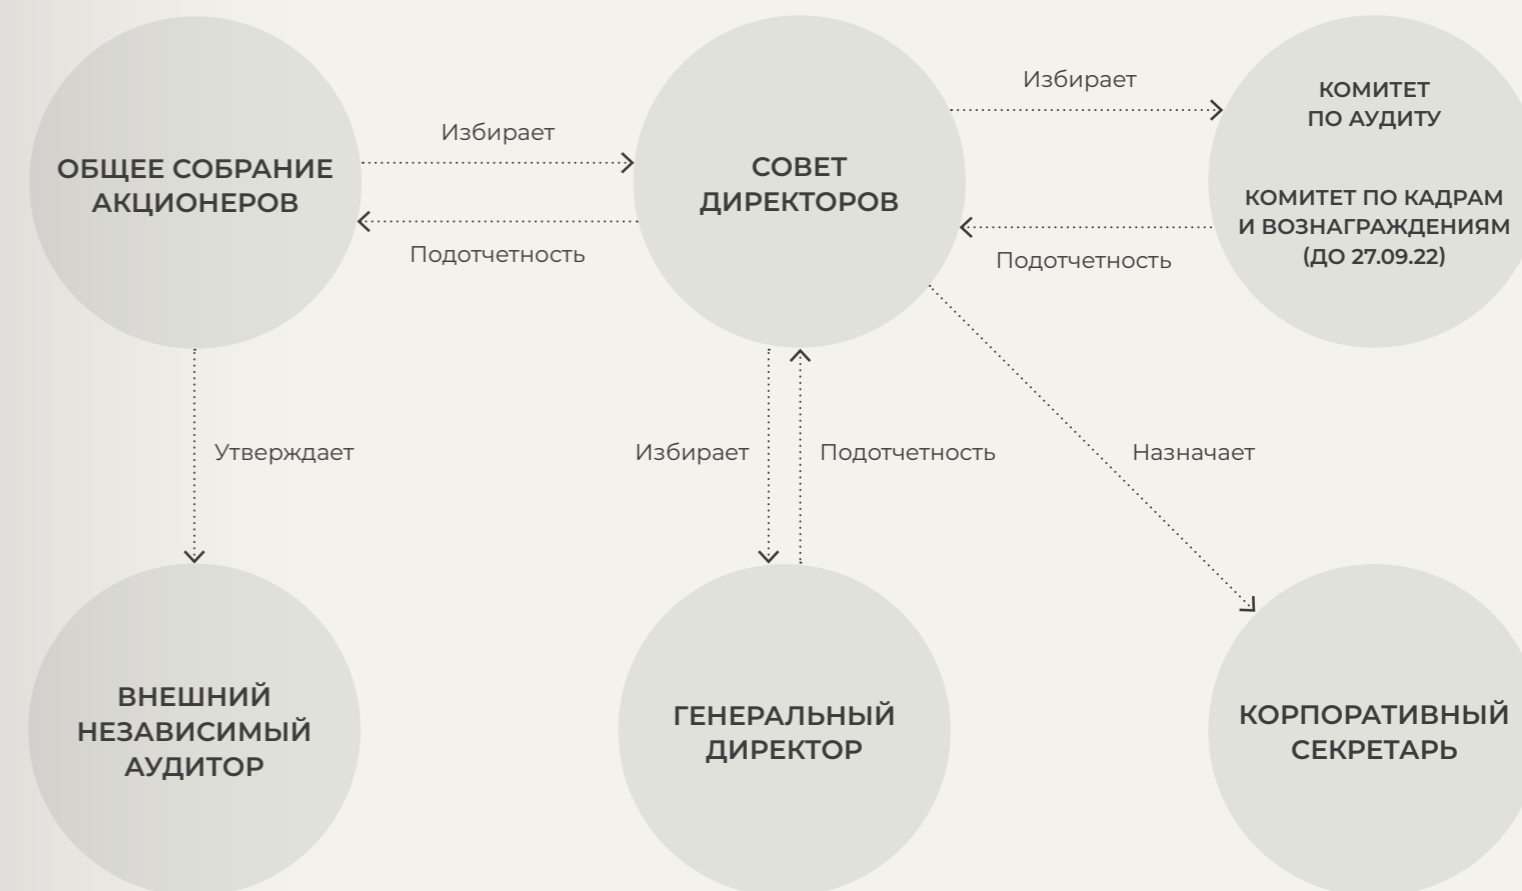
ОБЩЕЕ СОБРАНИЕ АКЦИОНЕРОВ

Избирает

Подотчетность

СОВЕТ ДИРЕКТОРОВ

Избирает

Подотчетность

КОМИТЕТ ПО АУДИТУ

КОМИТЕТ ПО КАДРАМ И ВОЗНАГРАЖДЕНИЯМ (ДО 27.09.22)

Утверждает

Избирает

Подотчетность

Назначает

ВНЕШНИЙ НЕЗАВИСИМЫЙ АУДИТОР

ГЕНЕРАЛЬНЫЙ ДИРЕКТОР

КОРПОРАТИВНЫЙ СЕКРЕТАРЬ